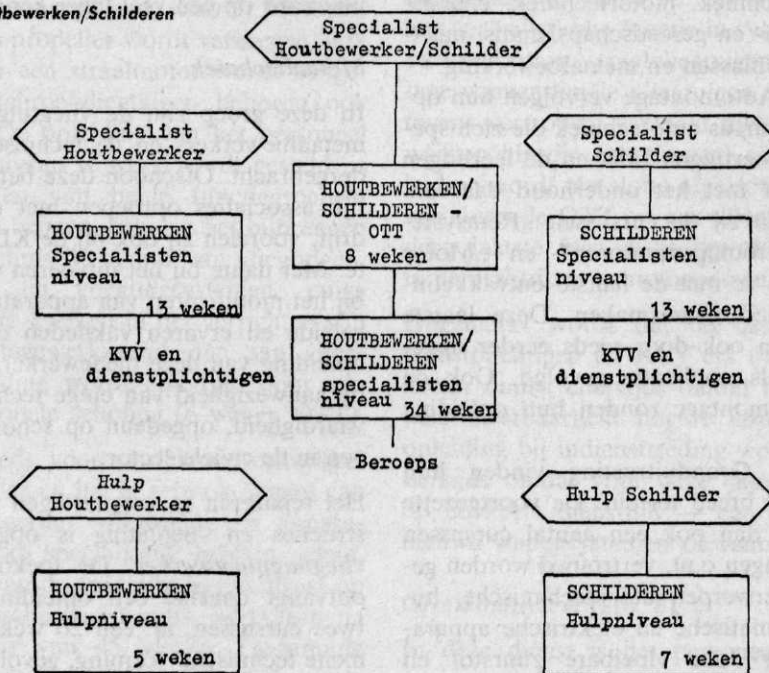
bewerken/Schilderen

Specialist Houtbewerker/Schilder

Specialist Houtbewerker

Specialist Schilder

HOUTBEWERKEN/ SCHILDEREN - OTT
8 weken

HOUTBEWERKEN Specialisten niveau
13 weken

SCHILDEREN Specialisten niveau
13 weken

KVV en dienstplichtigen

HOUTBEWERKEN/ SCHILDEREN specialisten niveau
34 weken

KVV en dienstplichtigen

Beroeps

Hulp Houtbewerker

Hulp Schilder

HOUTBEWERKEN Hulpniveau
5 weken

SCHILDEREN Hulpniveau
7 weken